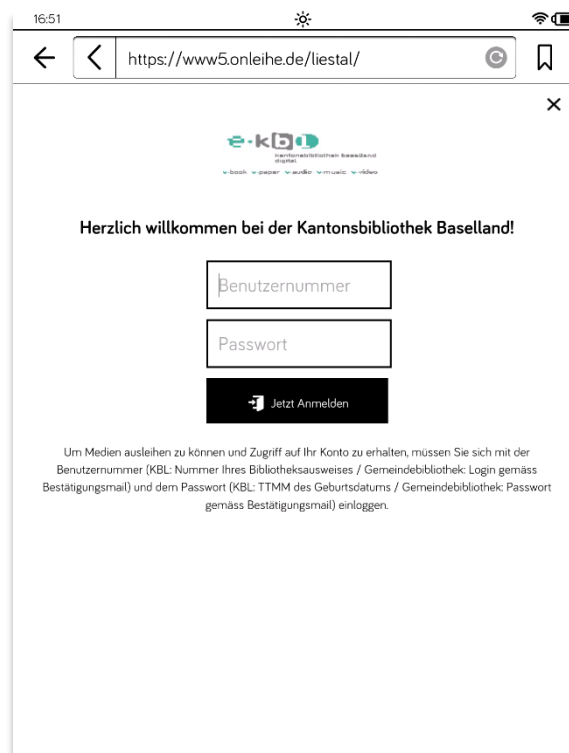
16:51

https://www5.onleihe.de/liestal/

×

e-kbl
kantonsbibliothek baselland digital
e-book e-paper e-audio e-music e-video

Herzlich willkommen bei der Kantonsbibliothek Baselland!

Benutzernummer

Passwort

Jetzt Anmelden

Um Medien ausleihen zu können und Zugriff auf Ihr Konto zu erhalten, müssen Sie sich mit der Benutzernummer (KBL: Nummer Ihres Bibliotheksausweises / Gemeindebibliothek: Login gemäss Bestätigungsmail) und dem Passwort (KBL: TTMM des Geburtsdatums / Gemeindebibliothek: Passwort gemäss Bestätigungsmail) einloggen.